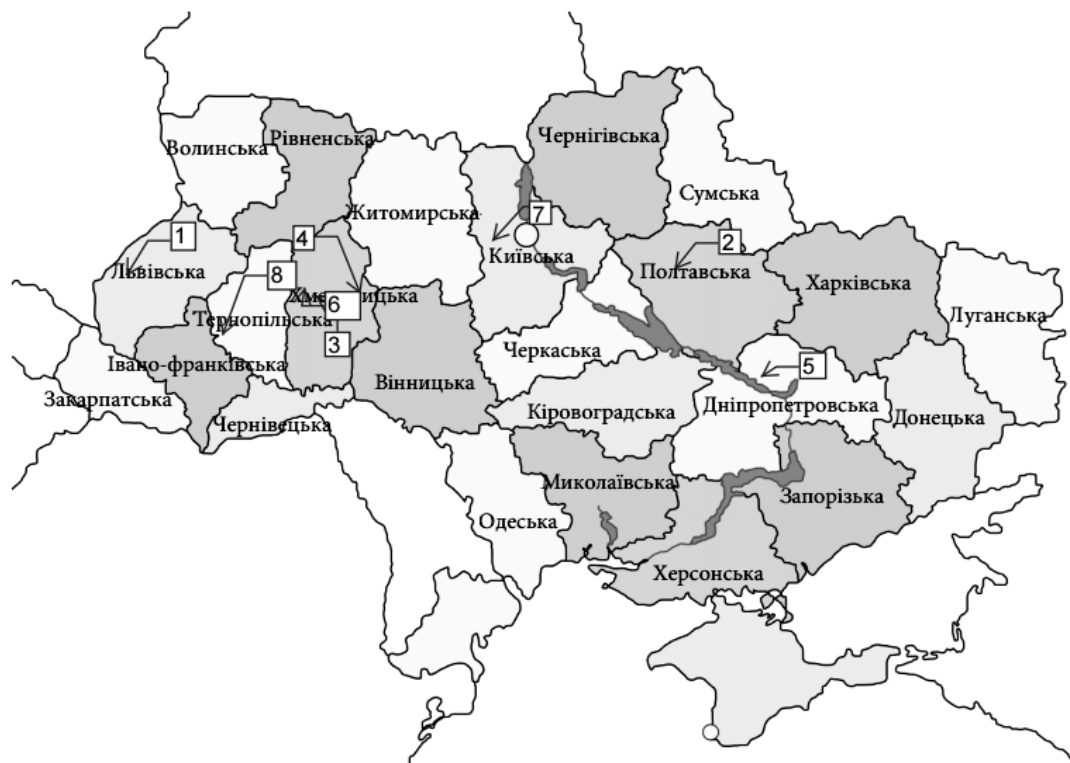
Волинська
Рівненська
Чернігівська
Сумська
Житомирська
7
1
4
2
Львівська
Київська
Полтавська
Харківська
8
Хме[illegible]ицька
6
Тернопільська
Луганська
3
Черкаська
5
Івано-франківська
Вінницька
Закарпатська
Кіровоградська
Дніпропетровська
Донецька
Чернівецька
Миколаївська
Запорізька
Одеська
Херсонська